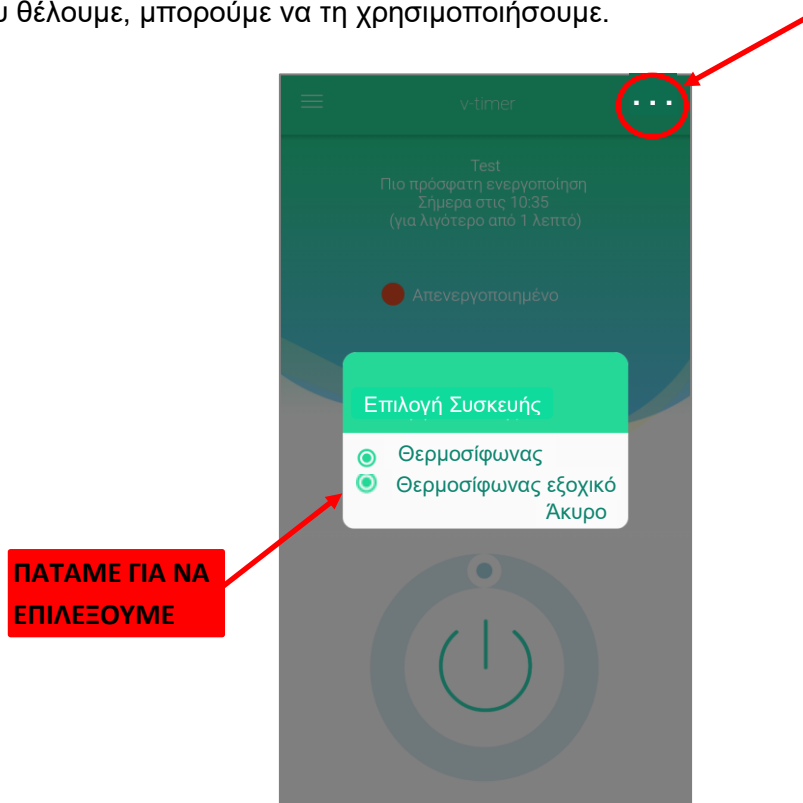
υ θέλουμε, μπορούμε να τη χρησιμοποιήσουμε.

v-timer

Test
Πιο πρόσφατη ενεργοποίηση
Σήμερα στις 10:35
(για λιγότερο από 1 λεπτό)

Απενεργοποιημένο

Επιλογή Συσκευής

Θερμοσίφωνας
Θερμοσίφωνας εξοχικό
Άκυρο

ΠΑΤΑΜΕ ΓΙΑ ΝΑ ΕΠΙΛΕΞΟΥΜΕ